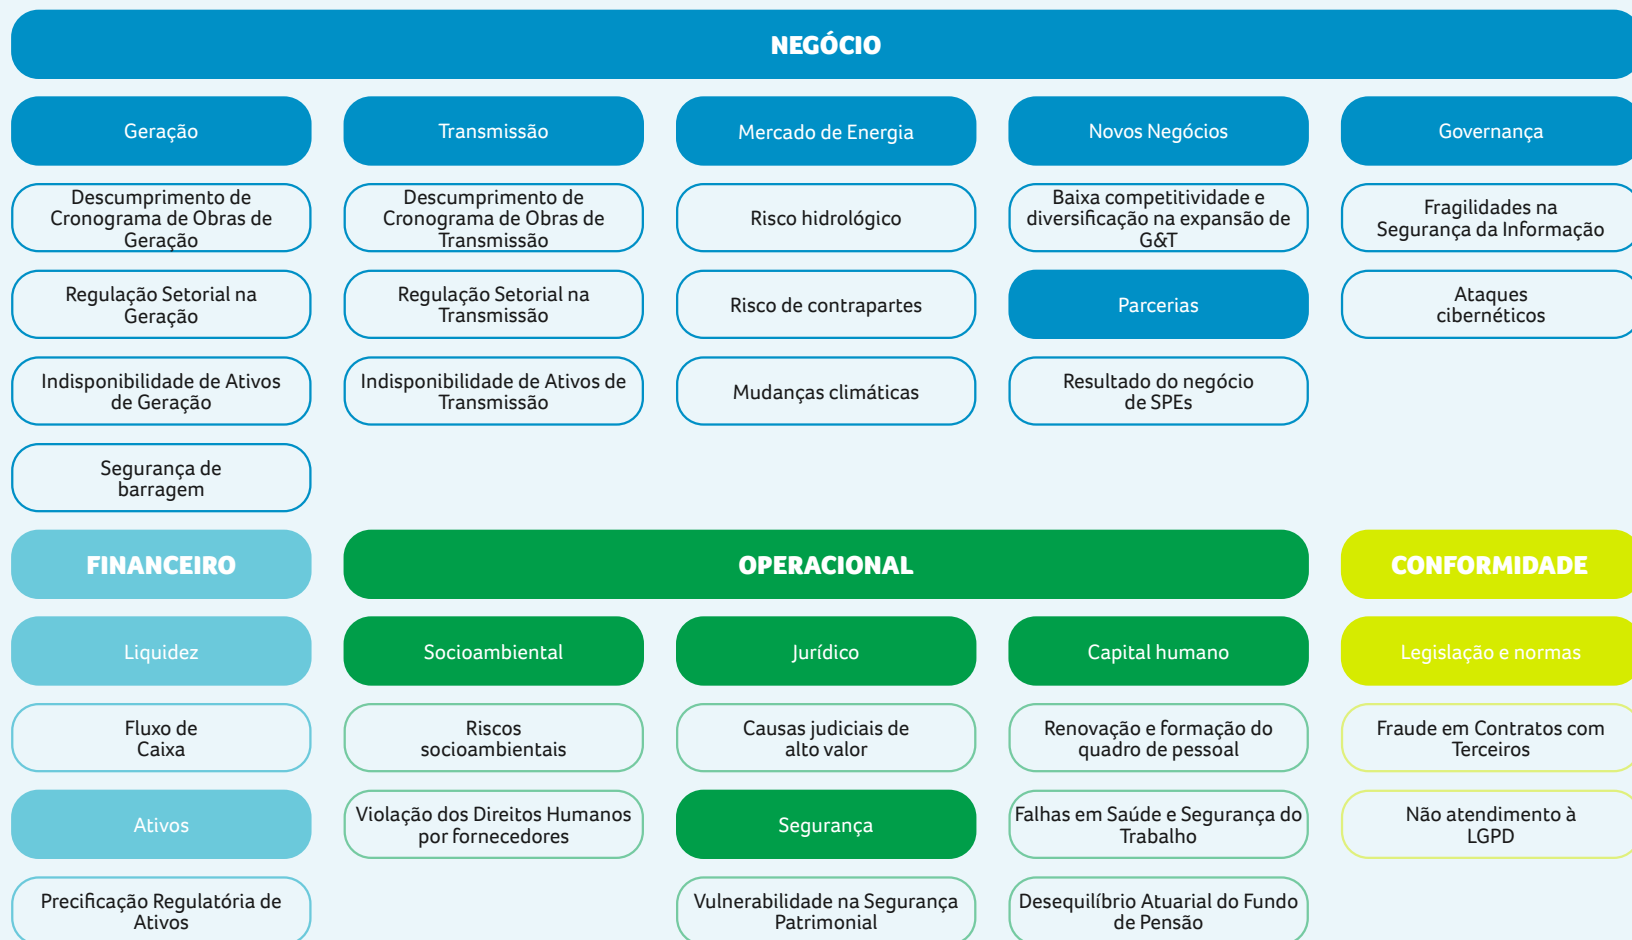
NEGÓCIO

Geração

Descumprimento de Cronograma de Obras de Geração

Regulação Setorial na Geração

Indisponibilidade de Ativos de Geração

Segurança de barragem

Transmissão

Descumprimento de Cronograma de Obras de Transmissão

Regulação Setorial na Transmissão

Indisponibilidade de Ativos de Transmissão

Mercado de Energia

Risco hidrológico

Risco de contrapartes

Mudanças climáticas

Novos Negócios

Baixa competitividade e diversificação na expansão de G&T

Parcerias

Resultado do negócio de SPEs

Governança

Fragilidades na Segurança da Informação

Ataques cibernéticos

FINANCEIRO

Liquidez

Fluxo de Caixa

Ativos

Precificação Regulatória de Ativos

OPERACIONAL

Socioambiental

Riscos socioambientais

Violação dos Direitos Humanos por fornecedores

Jurídico

Causas judiciais de alto valor

Segurança

Vulnerabilidade na Segurança Patrimonial

Capital humano

Renovação e formação do quadro de pessoal

Falhas em Saúde e Segurança do Trabalho

Desequilíbrio Atuarial do Fundo de Pensão

CONFORMIDADE

Legislação e normas

Fraude em Contratos com Terceiros

Não atendimento à LGPD